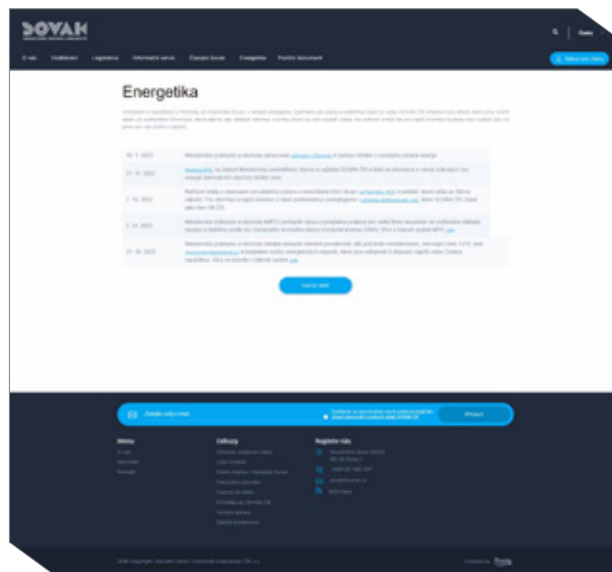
SOVAK

Česky

O nás Vodárenství Legislativa Informační servis Časopis Sovak Energetika Použití dokumentů

Energetika

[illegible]

| 10. 1. 2023 | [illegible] |
|---|---|
| 21. 11. 2022 | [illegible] |
| 7. 10. 2022 | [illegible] |
| 7. 10. 2022 | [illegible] |
| 21. 10. 2022 | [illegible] |

Načíst další

Zasílat novinky e-mailem

Přihlásit

Menu

Odkazy

Registrace

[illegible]

Created by Tmis